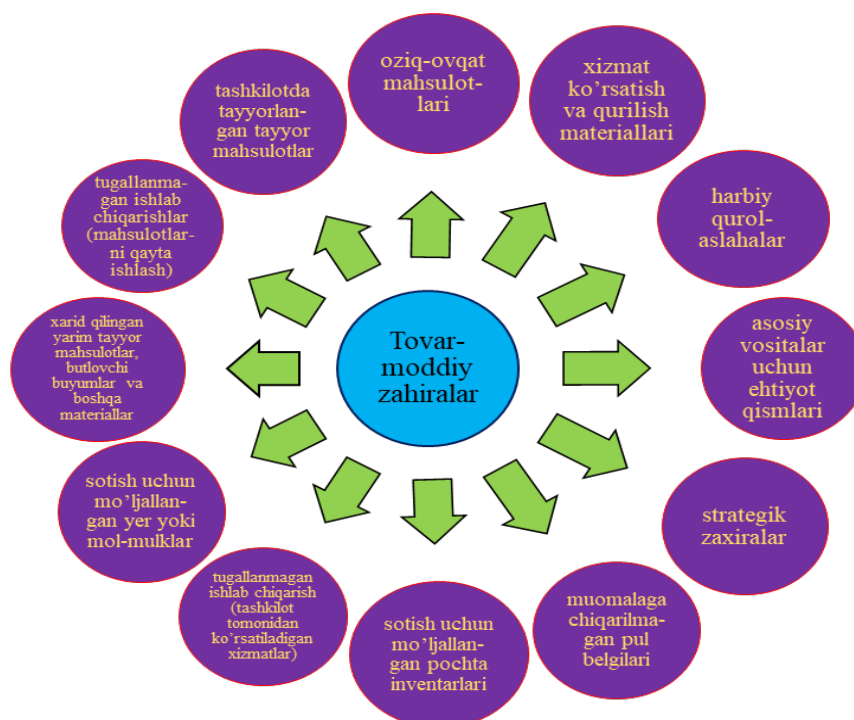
Tovar-moddiy zahiralar

oziq-ovqat mahsulotlari

xizmat ko’rsatish va qurilish materiallari

harbiy qurol-aslahalar

asosiy vositalar uchun ehtiyot qismlari

strategik zaxiralar

muomalaga chiqarilmagan pul belgilari

sotish uchun mo’ljallangan pochta inventarlari

tugallanmagan ishlab chiqarish (tashkilot tomonidan ko’rsatiladigan xizmatlar)

sotish uchun mo’ljallangan yer yoki mol-mulklar

xarid qilingan yarim tayyor mahsulotlar, butlovchi buyumlar va boshqa materiallar

tugallanmagan ishlab chiqarishlar (mahsulotlarni qayta ishlash)

tashkilotda tayyorlangan tayyor mahsulotlar